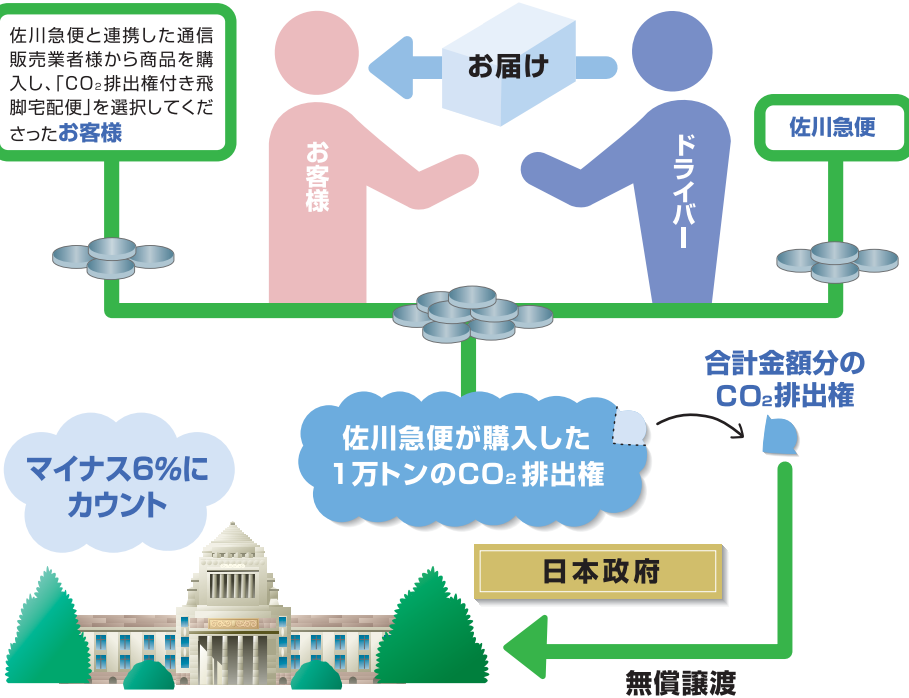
佐川急便と連携した通信販売業者様から商品を購入し、「$CO_2$排出権付き飛脚宅配便」を選択してくださったお客様

お届け

お客様

ドライバー

佐川急便

合計金額分の$CO_2$排出権

佐川急便が購入した1万トンの$CO_2$ 排出権

マイナス6%にカウント

日本政府

無償譲渡